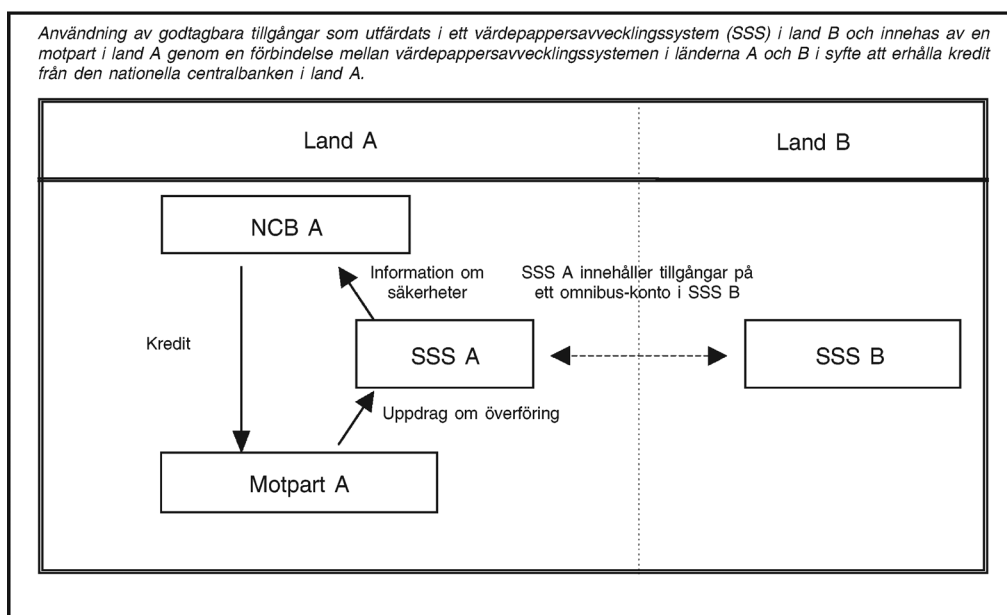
Användning av godtagbara tillgångar som utfärdats i ett värdepappersavvecklingssystem (SSS) i land B och innehas av en motpart i land A genom en förbindelse mellan värdepappersavvecklingssystemen i länderna A och B i syfte att erhålla kredit från den nationella centralbanken i land A.

Land A

Land B

NCB A

Information om säkerheter

SSS A innehåller tillgångar på ett omnibus-konto i SSS B

Kredit

SSS A

SSS B

Uppdrag om överföring

Motpart A